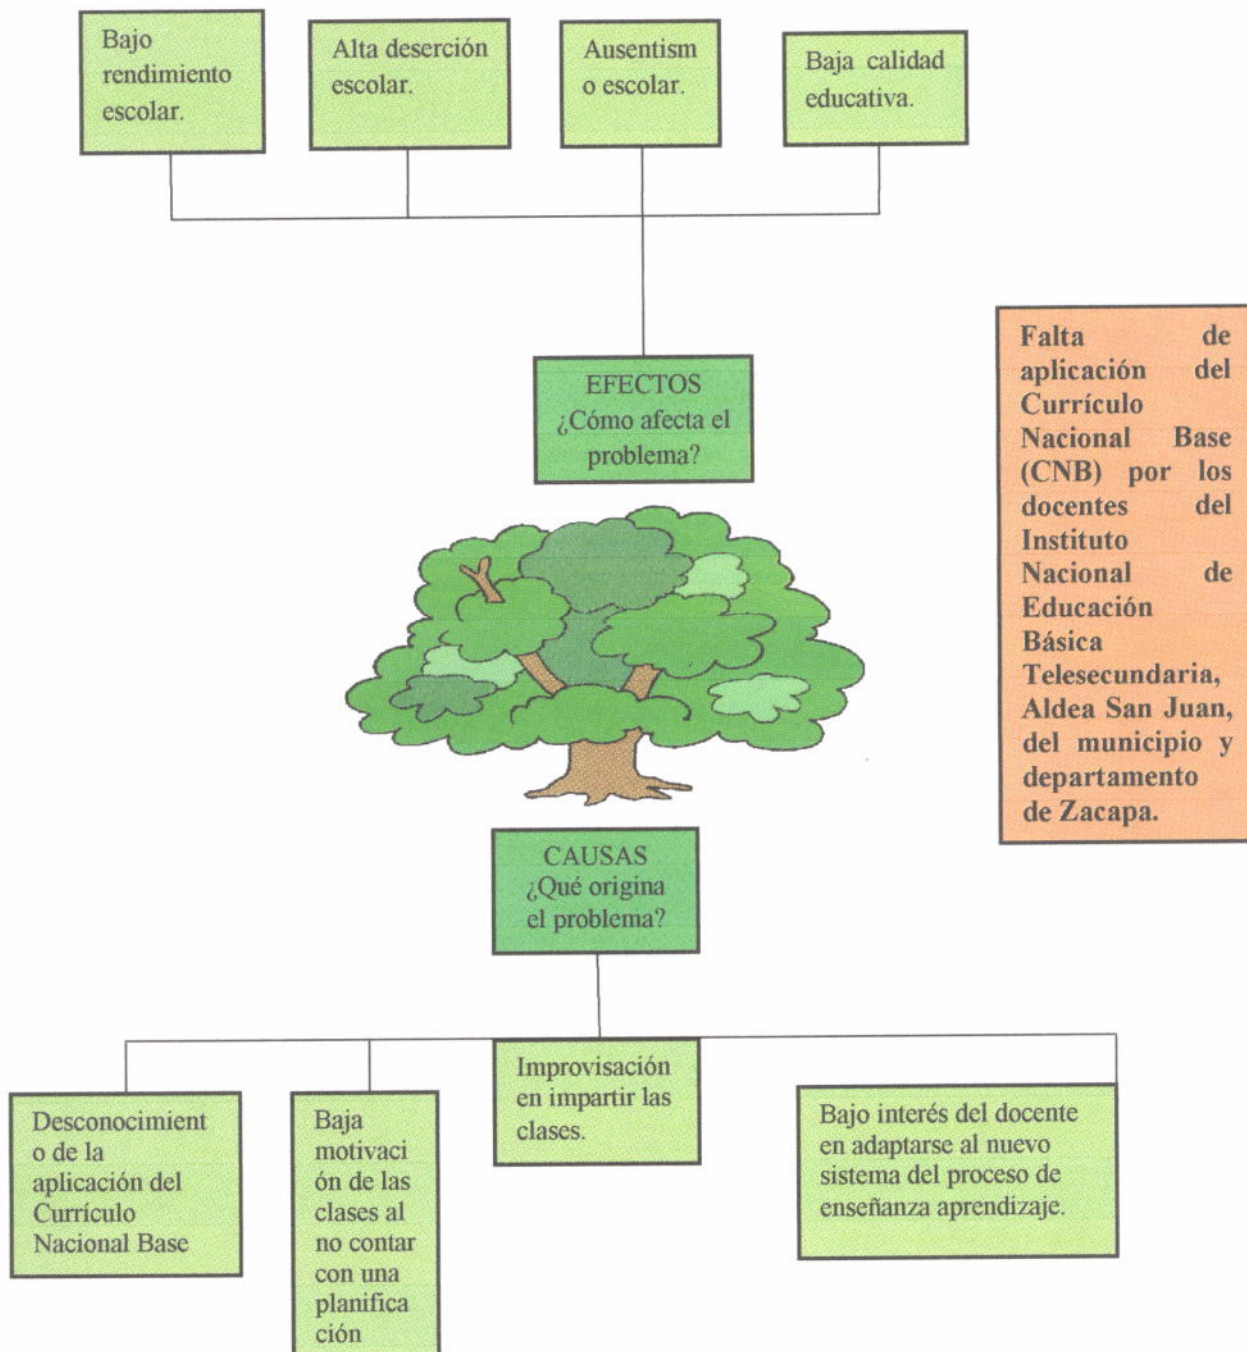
Bajo rendimiento escolar.

Alta deserción escolar.

Ausentism o escolar.

Baja calidad educativa.

EFECTOS ¿Cómo afecta el problema?

Falta de aplicación del Currículo Nacional Base (CNB) por los docentes del Instituto Nacional de Educación Básica Telesecundaria, Aldea San Juan, del municipio y departamento de Zacapa.

CAUSAS ¿Qué origina el problema?

Desconocimient o de la aplicación del Currículo Nacional Base

Baja motivaci ón de las clases al no contar con una planifica ción

Improvisación en impartir las clases.

Bajo interés del docente en adaptarse al nuevo sistema del proceso de enseñanza aprendizaje.